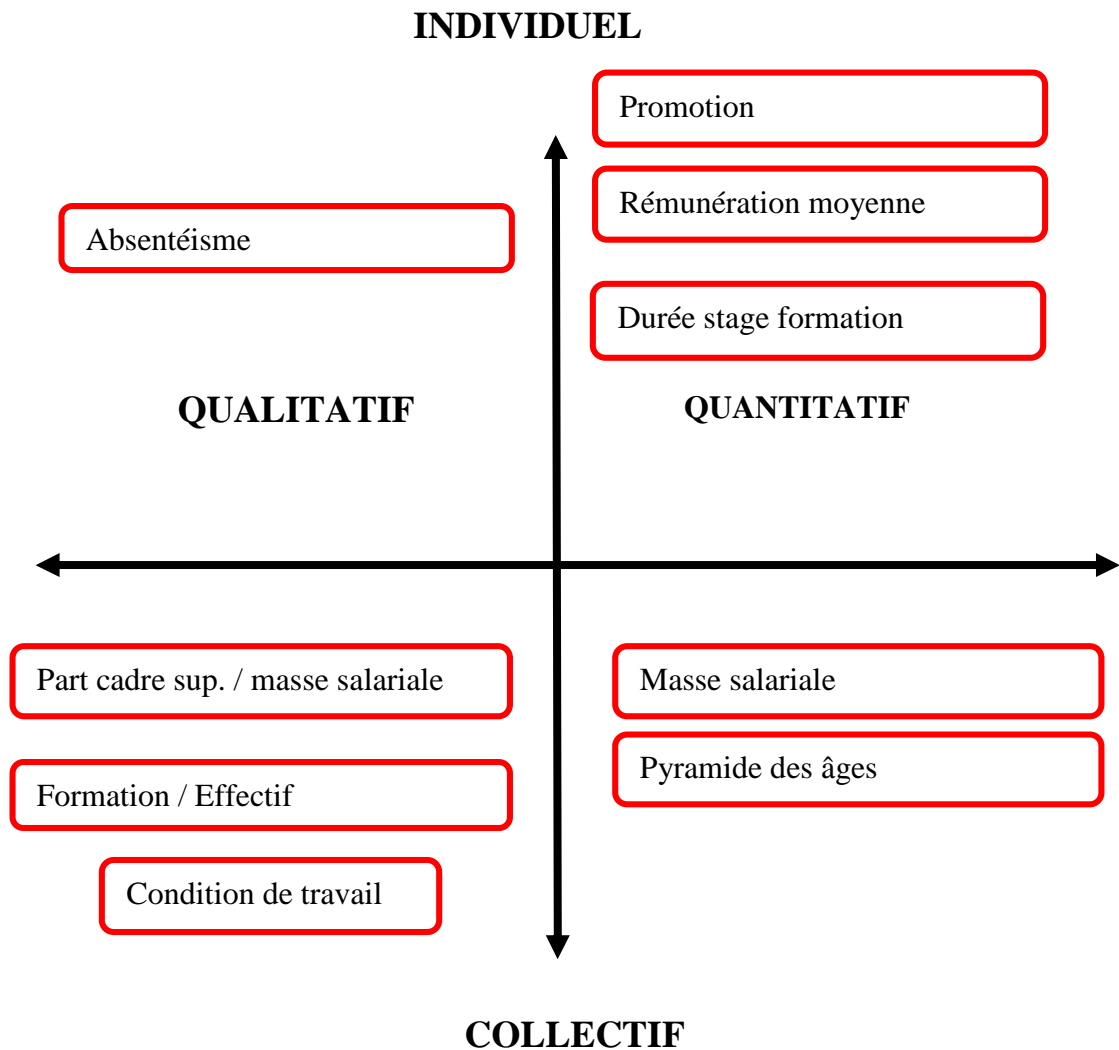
INDIVIDUEL

Promotion

Rémunération moyenne

Absentéisme

Durée stage formation

QUALITATIF

QUANTITATIF

Part cadre sup. / masse salariale

Masse salariale

Pyramide des âges

Formation / Effectif

Condition de travail

COLLECTIF